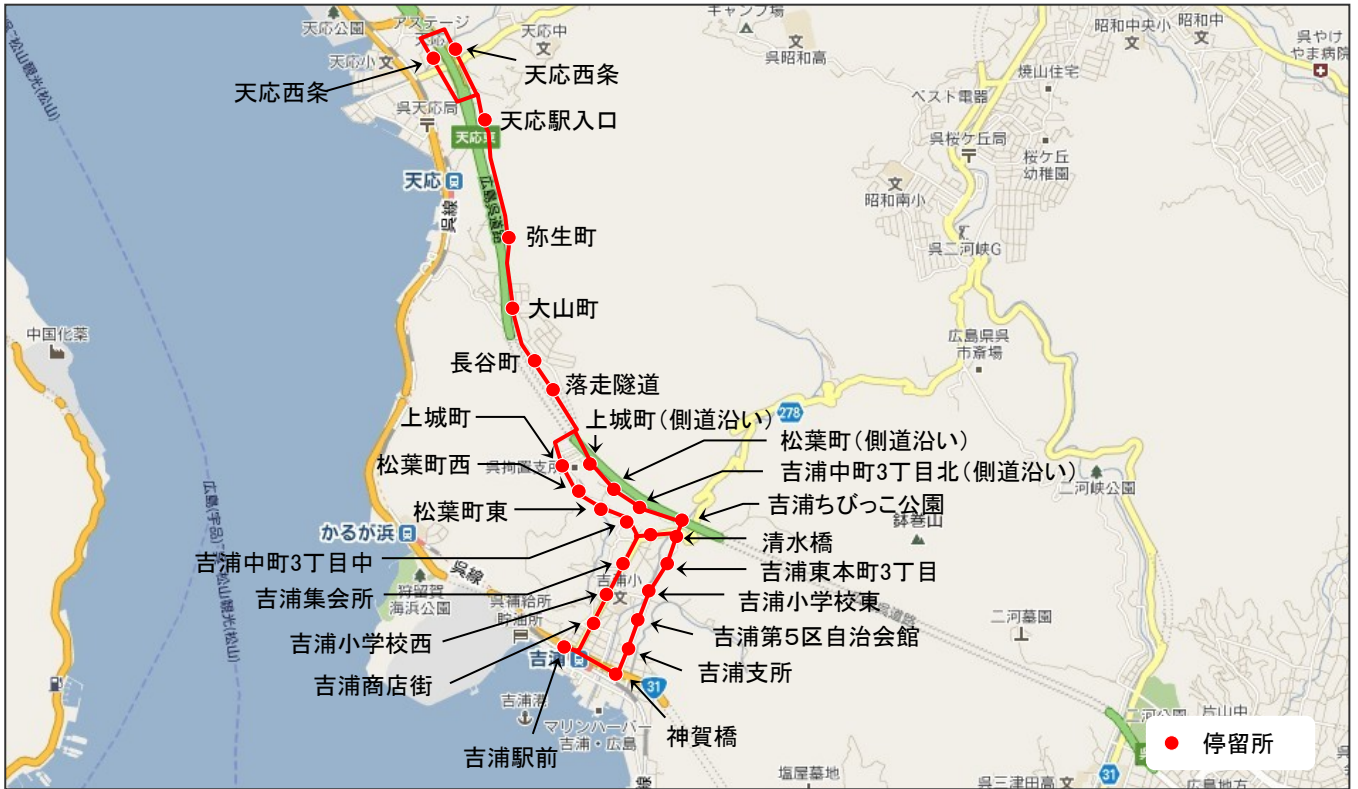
天応公園
アステージ
天応中
文
キャンプ場
呉昭和高
昭和中央小
昭和中
文
呉やけやま病院
天応小
天応西条
天応西条
呉天応局
天応駅入口
天応IC
焼山住宅
ベスト電器
呉桜ケ丘局
桜ケ丘幼稚園
昭和南小
天応
呉線
広島呉道路
弥生町
呉二河峡G
大山町
中国化薬
広島県呉市斎場
長谷町
落走隧道
278
上城町
上城町（側道沿い）
松葉町（側道沿い）
松葉町西
呉拘置支所
吉浦中町3丁目北（側道沿い）
二河峡公園
吉浦ちびっこ公園
鉢巻山
松葉町東
かるが浜
広島(宇品)－松山(松山観光港)
吉浦中町3丁目中
清水橋
呉線
吉浦東本町3丁目
吉浦小
文
吉浦集会所
狩留賀海浜公園
吉浦小学校東
呉浦給所
幹部所
二河墓園
吉浦小学校西
吉浦第５区自治会館
吉浦商店街
吉浦
吉浦支所
31
吉浦港
マリンハーバー吉浦・広島
神賀橋
二河公園
片山中
吉浦駅前
塩屋墓地
呉三津田高
広島地方
31
停留所
広島(宇品)－松山(松山観光港)